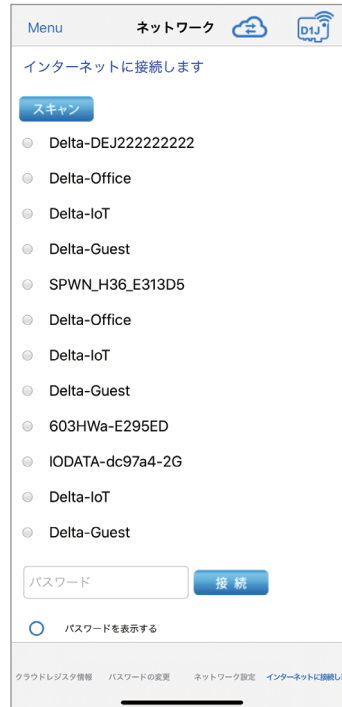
Menu ネットワーク D1J

インターネットに接続します

スキャン

Delta-DEJ222222222

Delta-Office

Delta-IoT

Delta-Guest

SPWN_H36_E313D5

Delta-Office

Delta-IoT

Delta-Guest

603HWa-E295ED

IODATA-dc97a4-2G

Delta-IoT

Delta-Guest

パスワード 接 続

パスワードを表示する

クラウドレジスタ情報 パスワードの変更 ネットワーク設定 インターネットに接続し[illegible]